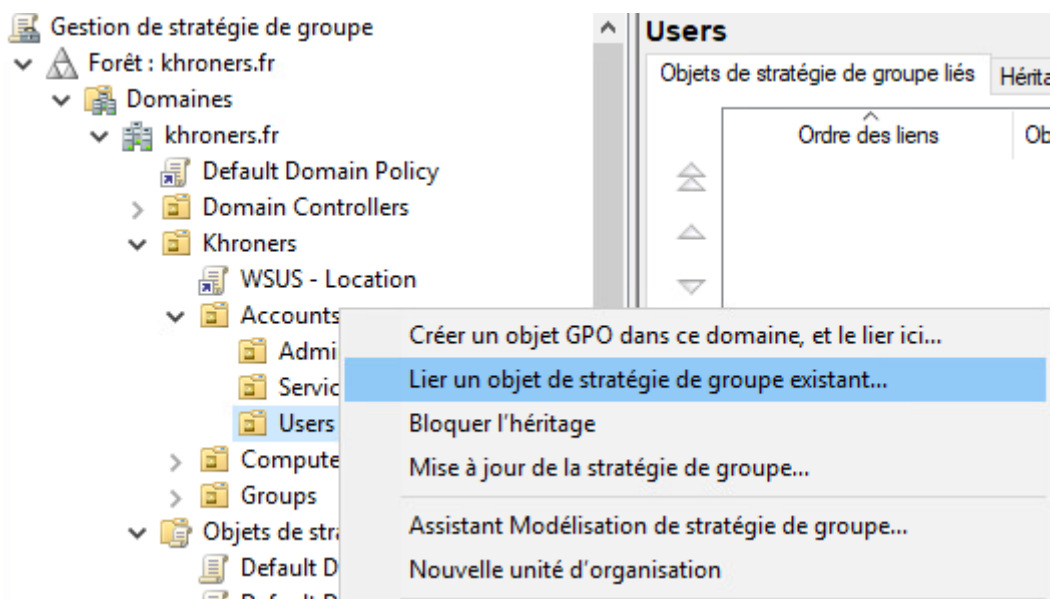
Gestion de stratégie de groupe
Forêt : khroners.fr
Domaines
khroners.fr
Default Domain Policy
Domain Controllers
Khroners
WSUS - Location
Accounts
Admi
Servic
Users
Compute
Groups
Objets de stra
Default D
Default D

Users
Objets de stratégie de groupe liés
Hérita
Ordre des liens
Ob

Créer un objet GPO dans ce domaine, et le lier ici...
Lier un objet de stratégie de groupe existant...
Bloquer l'héritage
Mise à jour de la stratégie de groupe...
Assistant Modélisation de stratégie de groupe...
Nouvelle unité d'organisation